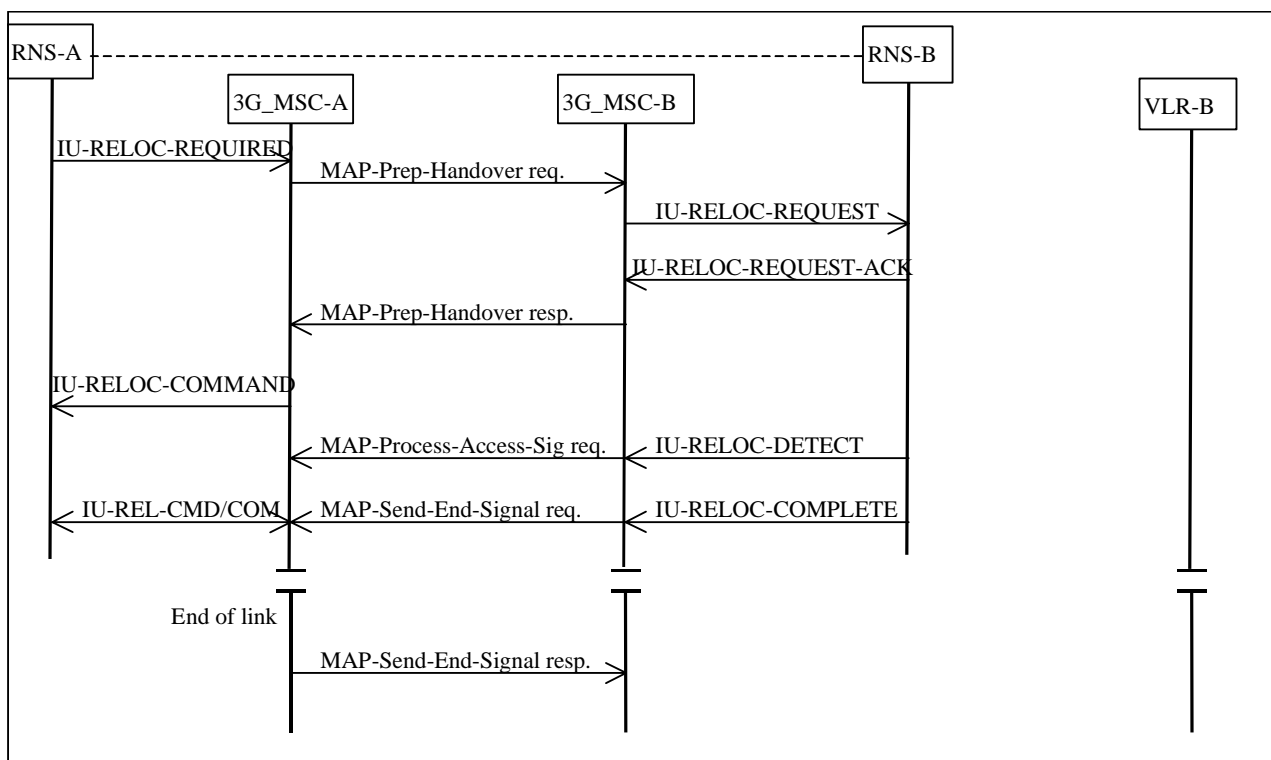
RNS-A
RNS-B
3G_MSC-A
3G_MSC-B
VLR-B
IU-RELOC-REQUIRED
MAP-Prep-Handover req.
IU-RELOC-REQUEST
IU-RELOC-REQUEST-ACK
MAP-Prep-Handover resp.
IU-RELOC-COMMAND
MAP-Process-Access-Sig req.
IU-RELOC-DETECT
IU-REL-CMD/COM
MAP-Send-End-Signal req.
IU-RELOC-COMPLETE
End of link
MAP-Send-End-Signal resp.